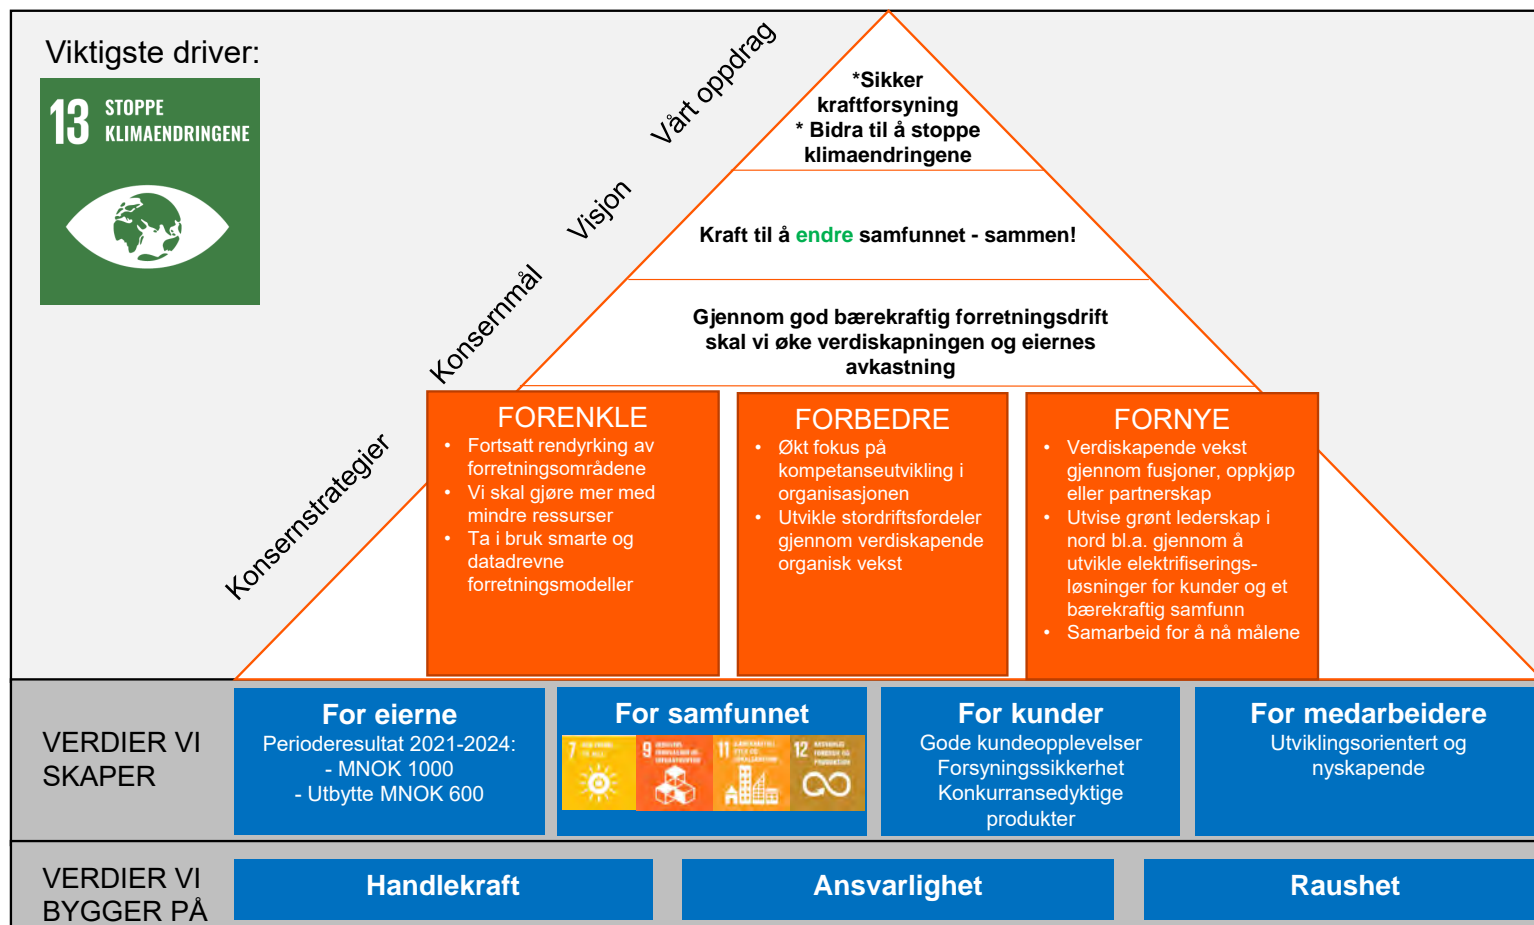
Viktigste driver:

13 STOPPE KLIMAENDRINGENE

Vårt oppdrag

Visjon

Konsernmål

Konsernstrategier

*Sikker kraftforsyning
* Bidra til å stoppe klimaendringene

Kraft til å endre samfunnet - sammen!

Gjennom god bærekraftig forretningsdrift skal vi øke verdiskapningen og eiernes avkastning

FORENKLE
• Fortsatt rendyrking av forretningsområdene
• Vi skal gjøre mer med mindre ressurser
• Ta i bruk smarte og datadrevne forretningsmodeller

FORBEDRE
• Økt fokus på kompetanseutvikling i organisasjonen
• Utvikle stordriftsfordeler gjennom verdiskapende organisk vekst

FORNYE
• Verdiskapende vekst gjennom fusjoner, oppkjøp eller partnerskap
• Utvise grønt lederskap i nord bl.a. gjennom å utvikle elektrifiseringsløsninger for kunder og et bærekraftig samfunn
• Samarbeid for å nå målene

VERDIER VI SKAPER

For eierne
Perioderesultat 2021-2024:
- MNOK 1000
- Utbytte MNOK 600

For samfunnet
7 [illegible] 9 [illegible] 11 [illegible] 12 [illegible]

For kunder
Gode kundeopplevelser
Forsyningssikkerhet
Konkurransedyktige produkter

For medarbeidere
Utviklingsorientert og nyskapende

VERDIER VI BYGGER PÅ

Handlekraft

Ansvarlighet

Raushet